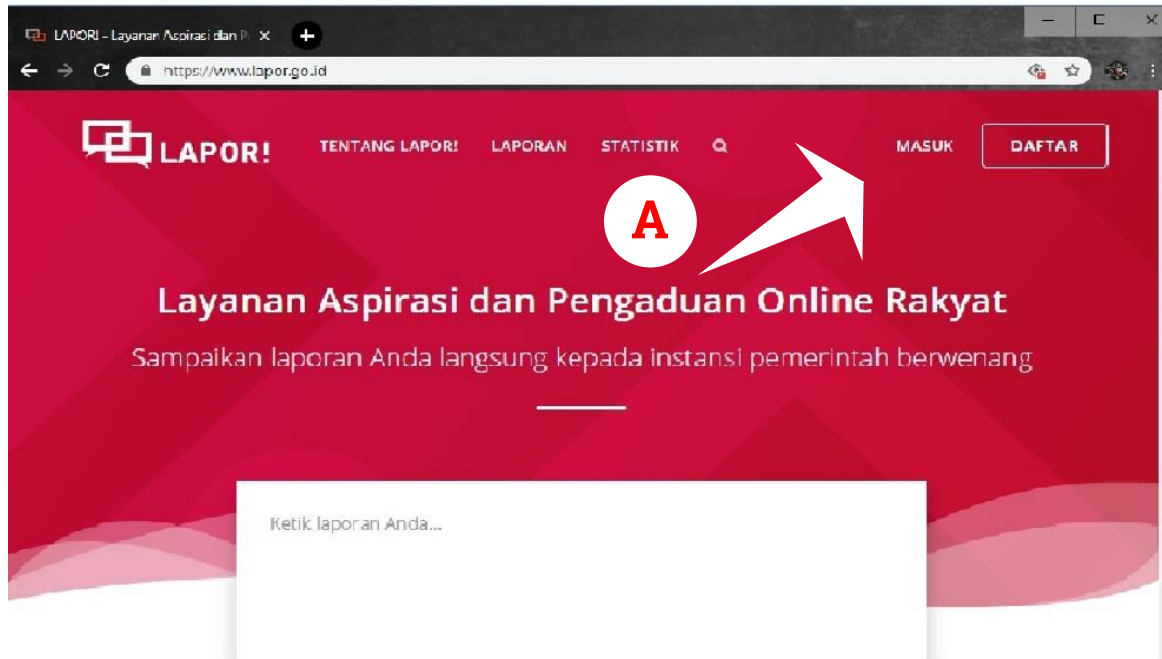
LAPOR! – Layanan Aspirasi dan P

https://www.lapor.go.id

LAPOR!

TENTANG LAPOR!

LAPORAN

STATISTIK

MASUK

DAFTAR

A

Layanan Aspirasi dan Pengaduan Online Rakyat

Sampaikan laporan Anda langsung kepada instansi pemerintah berwenang

Ketik laporan Anda...